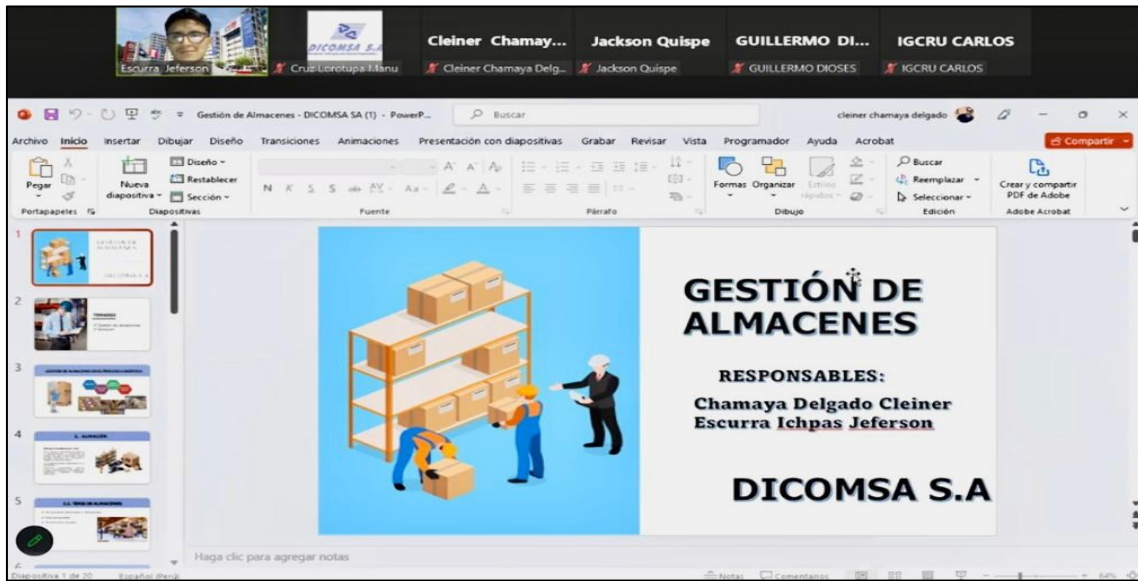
Escurra Jeferson
DICOMSA S.A
Cruz Lorotupa Manu
Cleiner Chamay...
Cleiner Chamaya Delg...
Jackson Quispe
Jackson Quispe
GUILLERMO DI...
GUILLERMO DIOSES
IGCRU CARLOS
IGCRU CARLOS

Gestión de Almacenes - DICOMSA SA (1) - PowerP...
Buscar
cleiner chamaya delgado

Archivo Inicio Insertar Dibujar Diseño Transiciones Animaciones Presentación con diapositivas Grabar Revisar Vista Programador Ayuda Acrobat
Compartir

Pegar
Portapapeles
Nueva diapositiva
Diseño
Restablecer
Sección
Diapositivas
N K S
Fuente
Párrafo
Formas Organizar
Estilos rápidos
Dibujo
Buscar
Reemplazar
Seleccionar
Edición
Crear y compartir PDF de Adobe
Adobe Acrobat

1
2
3
4
5

GESTIÓN DE ALMACENES

RESPONSABLES:

Chamaya Delgado Cleiner
Escurra Ichpas Jeferson

DICOMSA S.A

Haga clic para agregar notas

Diapositiva 1 de 20
Español (Perú)
Notas
Comentarios